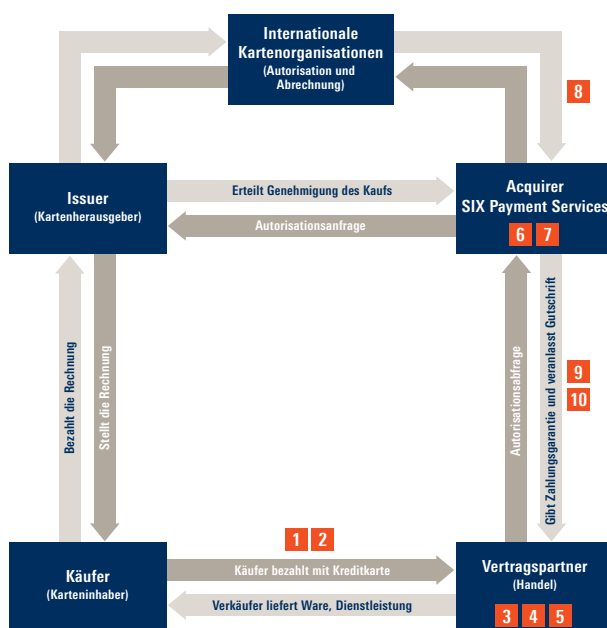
Internationale Kartenorganisationen
(Autorisation und Abrechnung)

8

Issuer
(Kartenherausgeber)

Erteilt Genehmigung des Kaufs

Autorisationsanfrage

Acquirer
SIX Payment Services

6 7

Bezahlt die Rechnung

Stellt die Rechnung

Autorisationsabfrage

Gibt Zahlungsgarantie und veranlasst Gutschrift

9
10

1 2

Käufer
(Karteninhaber)

Käufer bezahlt mit Kreditkarte

Verkäufer liefert Ware, Dienstleistung

Vertragspartner
(Handel)

3 4 5